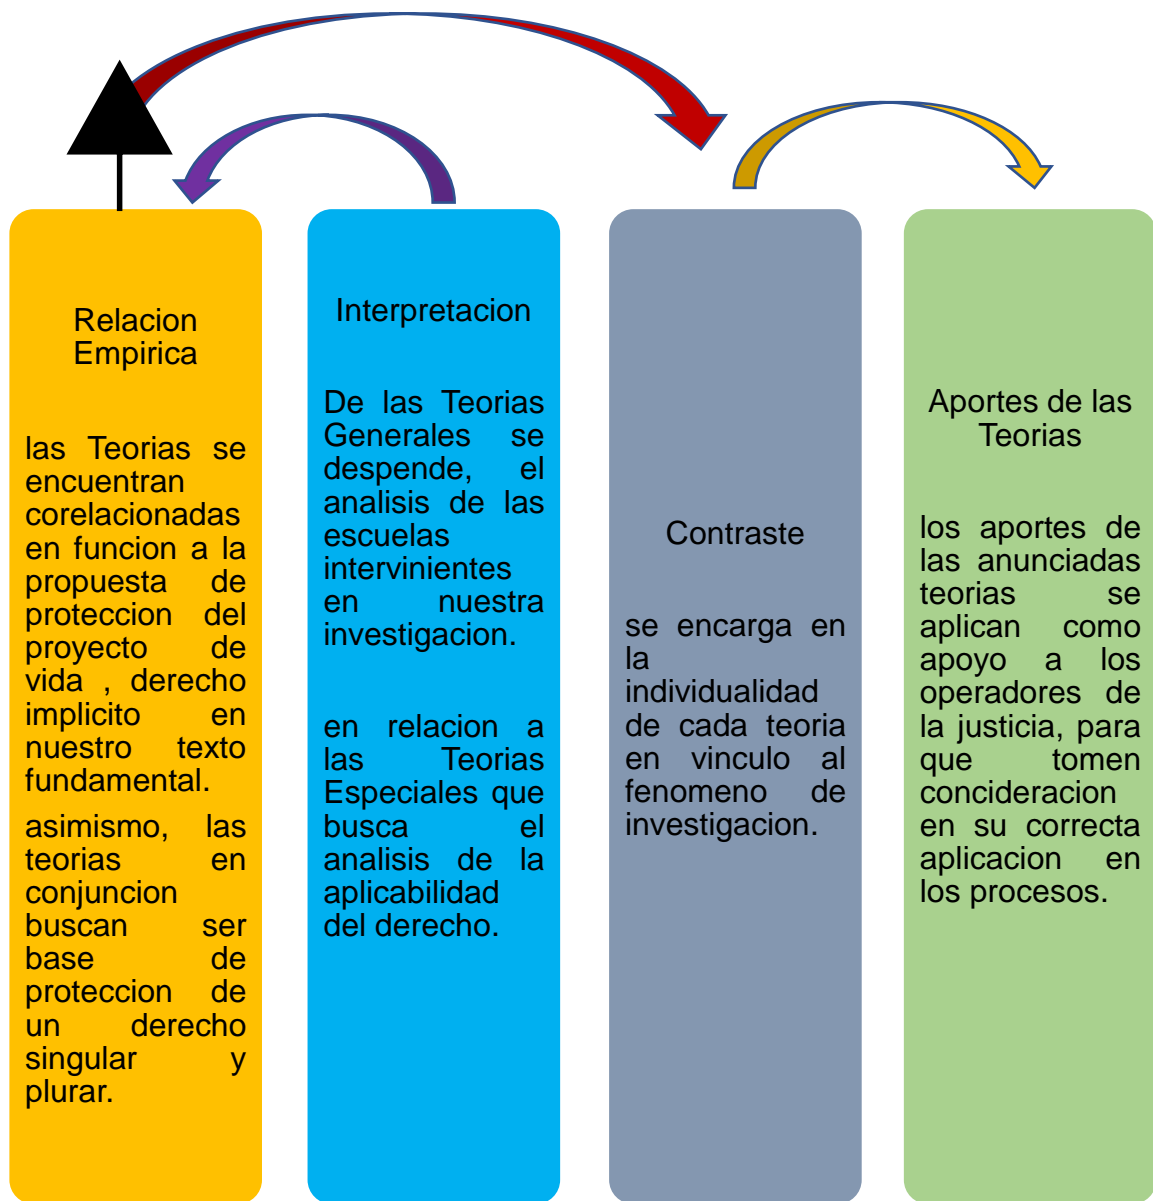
Relacion Empirica

las Teorias se encuentran corelacionadas en funcion a la propuesta de proteccion del proyecto de vida , derecho implicito en nuestro texto fundamental.

asimismo, las teorias en conjuncion buscan ser base de proteccion de un derecho singular y plurar.

Interpretacion

De las Teorias Generales se despende, el analisis de las escuelas intervinientes en nuestra investigacion.

en relacion a las Teorias Especiales que busca el analisis de la aplicabilidad del derecho.

Contraste

se encarga en la individualidad de cada teoria en vinculo al fenomeno de investigacion.

Aportes de las Teorias

los aportes de las anunciadas teorias se aplican como apoyo a los operadores de la justicia, para que tomen concideracion en su correcta aplicacion en los procesos.